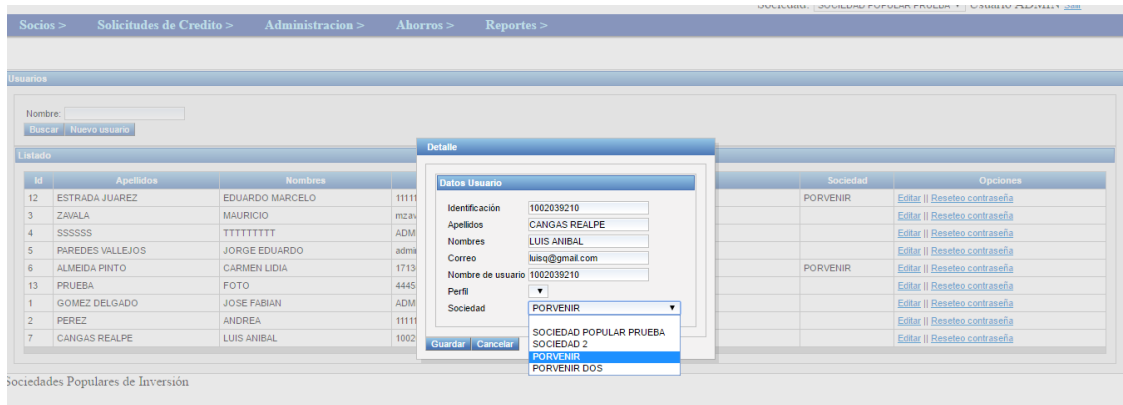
Sociedad: SOCIEDAD POPULAR PRUEBA ▾ Usuario ADMIN Salir

Socios > Solicitudes de Credito > Administracion > Ahorros > Reportes >

Usuarios

Nombre:

Buscar Nuevo usuario

Listado

| Id | Apellidos | Nombres | | Sociedad | Opciones |
|---|---|---|---|---|---|
| 12 | ESTRADA JUAREZ | EDUARDO MARCELO | 11111 | PORVENIR | Editar \|\| Reseteo contraseña |
| 3 | ZAVALA | MAURICIO | mzav | | Editar \|\| Reseteo contraseña |
| 4 | SSSSSS | TTTTTTTTT | ADM | | Editar \|\| Reseteo contraseña |
| 5 | PAREDES VALLEJOS | JORGE EDUARDO | admi | | Editar \|\| Reseteo contraseña |
| 6 | ALMEIDA PINTO | CARMEN LIDIA | 1713 | PORVENIR | Editar \|\| Reseteo contraseña |
| 13 | PRUEBA | FOTO | 4445 | | Editar \|\| Reseteo contraseña |
| 1 | GOMEZ DELGADO | JOSE FABIAN | ADM | | Editar \|\| Reseteo contraseña |
| 2 | PEREZ | ANDREA | 11111 | | Editar \|\| Reseteo contraseña |
| 7 | CANGAS REALPE | LUIS ANIBAL | 1002 | | Editar \|\| Reseteo contraseña |

Detalle

Datos Usuario

Identificación 1002039210
Apellidos CANGAS REALPE
Nombres LUIS ANIBAL
Correo luisq@gmail.com
Nombre de usuario 1002039210
Perfil ▾
Sociedad PORVENIR ▾

SOCIEDAD POPULAR PRUEBA
SOCIEDAD 2
PORVENIR
PORVENIR DOS

Guardar Cancelar

Sociedades Populares de Inversión